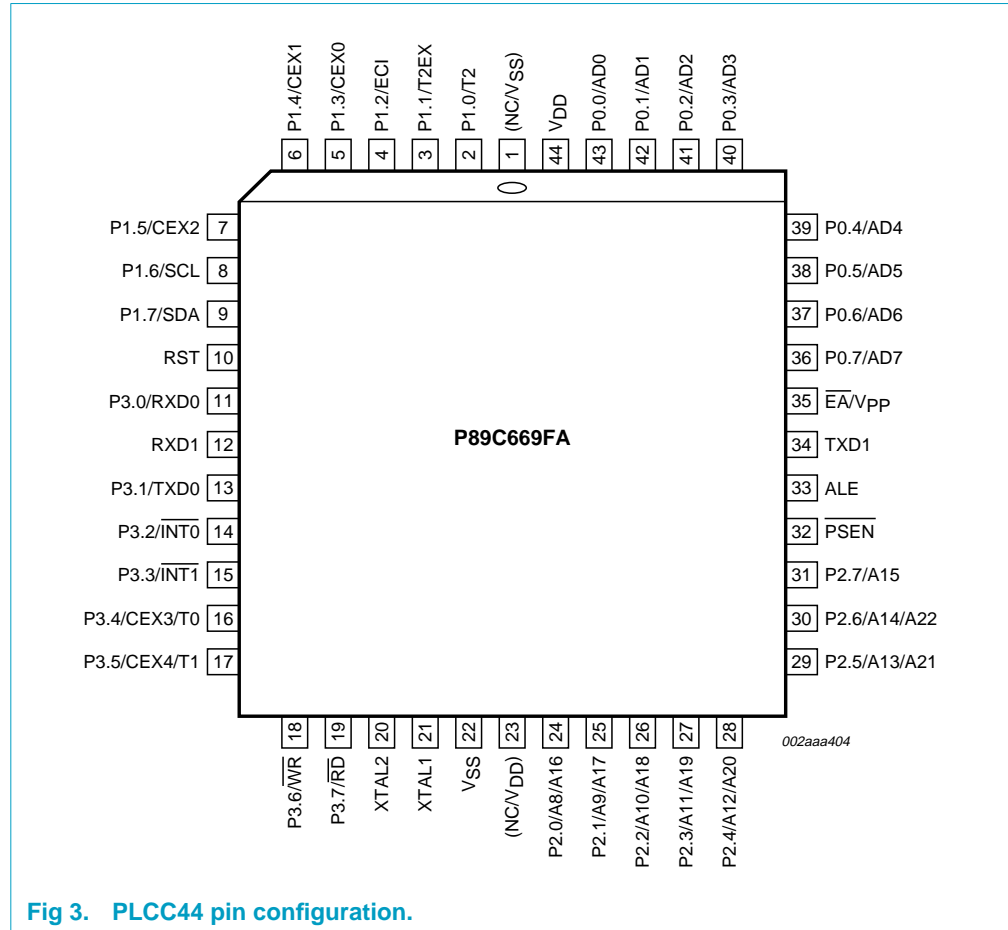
P1.4/CEX1 6
P1.3/CEX0 5
P1.2/ECI 4
P1.1/T2EX 3
P1.0/T2 2
(NC/$V_{SS}$) 1
$V_{DD}$ 44
P0.0/AD0 43
P0.1/AD1 42
P0.2/AD2 41
P0.3/AD3 40

P1.5/CEX2 7
P1.6/SCL 8
P1.7/SDA 9
RST 10
P3.0/RXD0 11
RXD1 12
P3.1/TXD0 13
P3.2/$\overline{INT0}$ 14
P3.3/$\overline{INT1}$ 15
P3.4/CEX3/T0 16
P3.5/CEX4/T1 17

P89C669FA

39 P0.4/AD4
38 P0.5/AD5
37 P0.6/AD6
36 P0.7/AD7
35 $\overline{EA}$/$V_{PP}$
34 TXD1
33 ALE
32 $\overline{PSEN}$
31 P2.7/A15
30 P2.6/A14/A22
29 P2.5/A13/A21

18 P3.6/$\overline{WR}$
19 P3.7/$\overline{RD}$
20 XTAL2
21 XTAL1
22 $V_{SS}$
23 (NC/$V_{DD}$)
24 P2.0/A8/A16
25 P2.1/A9/A17
26 P2.2/A10/A18
27 P2.3/A11/A19
28 P2.4/A12/A20

002aaa404

Fig 3. PLCC44 pin configuration.